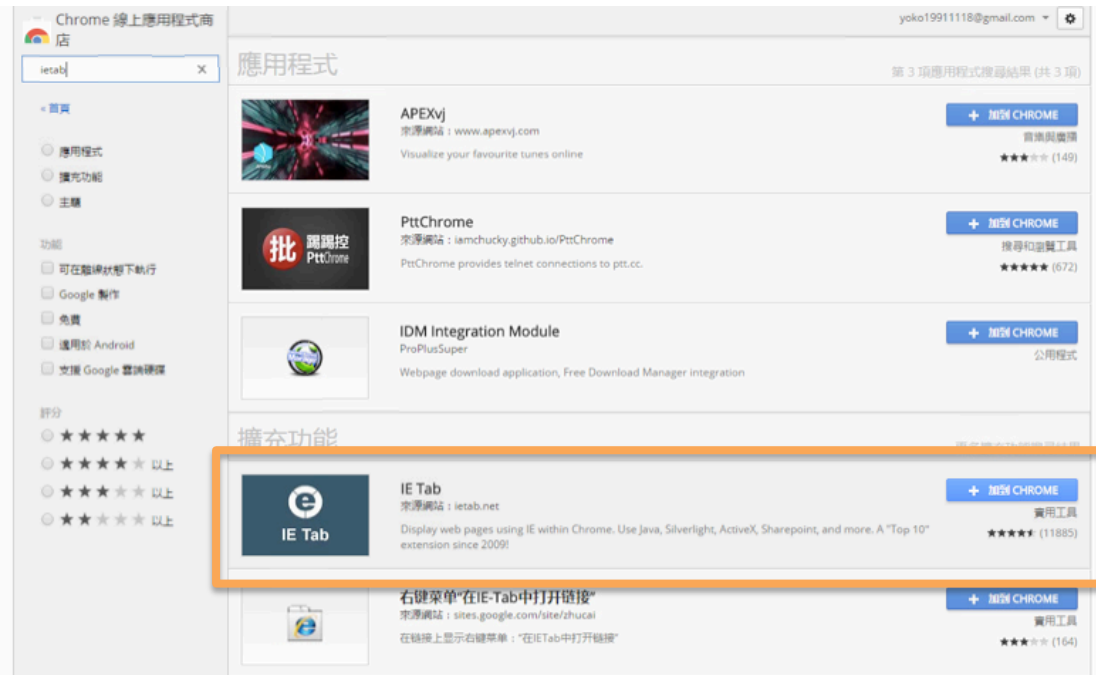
Chrome 線上應用程式商店

ietab

« 首頁

應用程式
擴充功能
主題

功能
可在離線狀態下執行
Google 製作
免費
適用於 Android
支援 Google 雲端硬碟

評分
★★★★★
★★★★☆ 以上
★★★☆☆ 以上
★★☆☆☆ 以上

yoko19911118@gmail.com

應用程式

第 3 項應用程式搜尋結果 (共 3 項)

APEXvj
來源網站：www.apexvj.com
Visualize your favourite tunes online
+ 加到 CHROME
音樂與廣播
★★★☆☆ (149)

批踢踢 PttChrome
PttChrome
來源網站：iamchucky.github.io/PttChrome
PttChrome provides telnet connections to ptt.cc.
+ 加到 CHROME
搜尋和瀏覽工具
★★★★★ (672)

IDM Integration Module
ProPlusSuper
Webpage download application, Free Download Manager integration
+ 加到 CHROME
公用程式

擴充功能

IE Tab
IE Tab
來源網站：ietab.net
Display web pages using IE within Chrome. Use Java, Silverlight, ActiveX, Sharepoint, and more. A "Top 10" extension since 2009!
+ 加到 CHROME
實用工具
★★★★★ (11885)

右键菜单"在IE-Tab中打开链接"
來源網站：sites.google.com/site/zhucai
在链接上显示右键菜单："在IETab中打开链接"
+ 加到 CHROME
實用工具
★★★☆☆ (164)